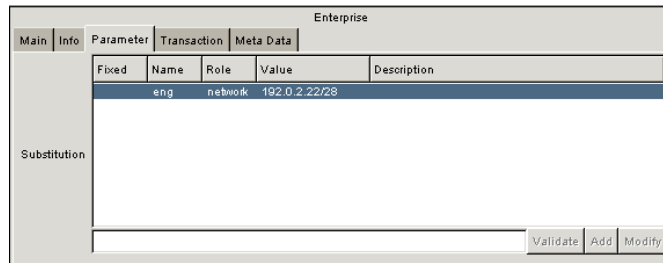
Enterprise

Main | Info | Parameter | Transaction | Meta Data

Substitution

| Fixed | Name | Role | Value | Description |
|---|---|---|---|---|
| | eng | network | 192.0.2.22/28 | |

Validate | Add | Modify